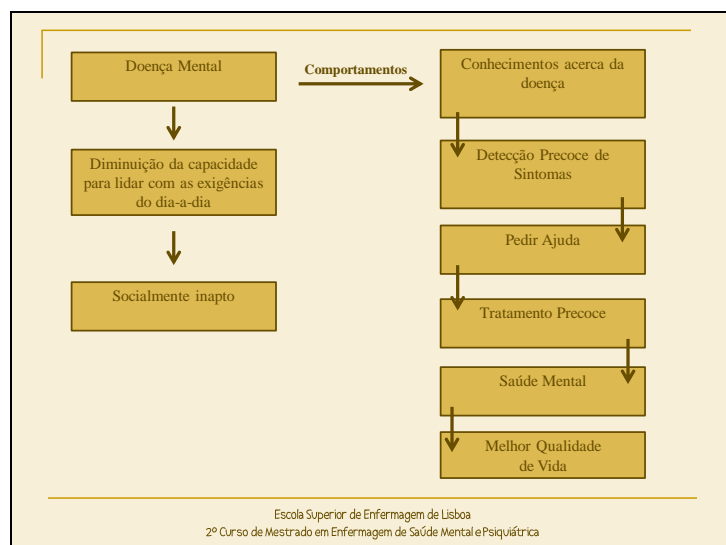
Doença Mental

Diminuição da capacidade para lidar com as exigências do dia-a-dia

Socialmente inapto

Comportamentos

Conhecimentos acerca da doença

Detecção Precoce de Sintomas

Pedir Ajuda

Tratamento Precoce

Saúde Mental

Melhor Qualidade de Vida

Escola Superior de Enfermagem de Lisboa
2º Curso de Mestrado em Enfermagem de Saúde Mental e Psiquiátrica